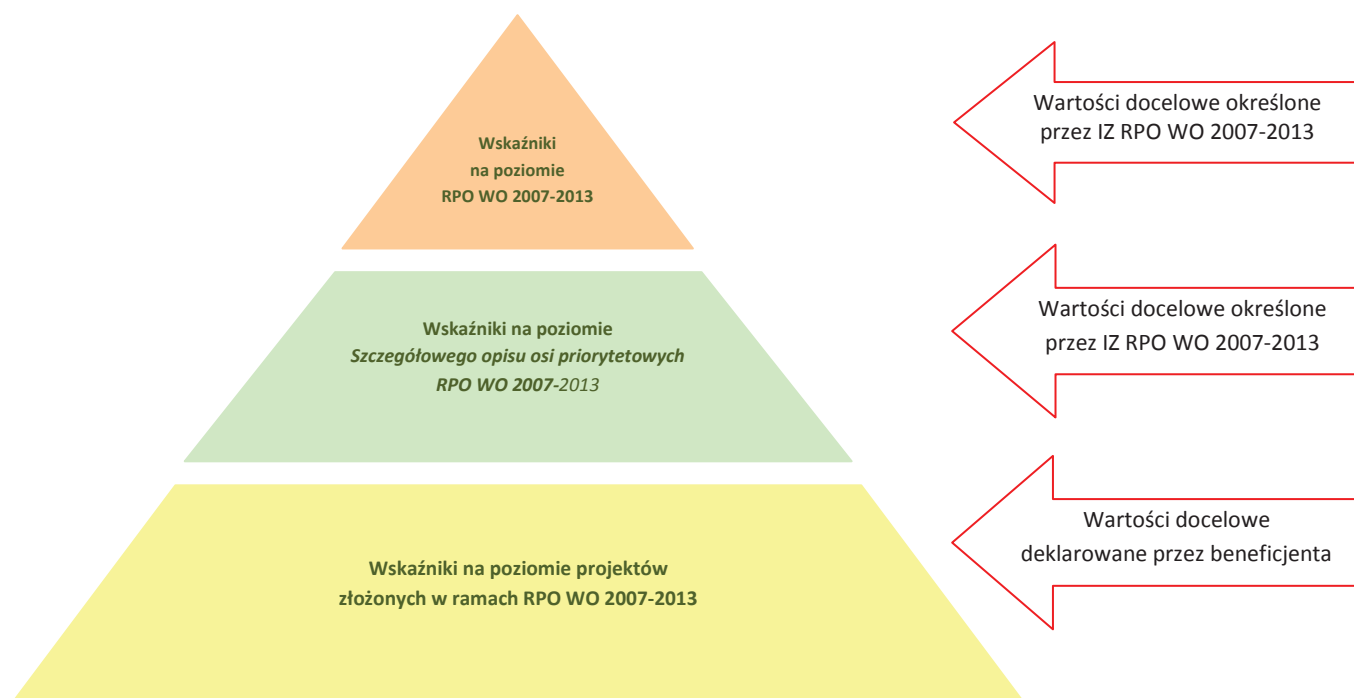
Wskaźniki na poziomie RPO WO 2007-2013

Wartości docelowe określone przez IZ RPO WO 2007-2013

Wskaźniki na poziomie *Szczegółowego opisu osi priorytetowych RPO WO 2007-2013*

Wartości docelowe określone przez IZ RPO WO 2007-2013

Wskaźniki na poziomie projektów złożonych w ramach RPO WO 2007-2013

Wartości docelowe deklarowane przez beneficjenta